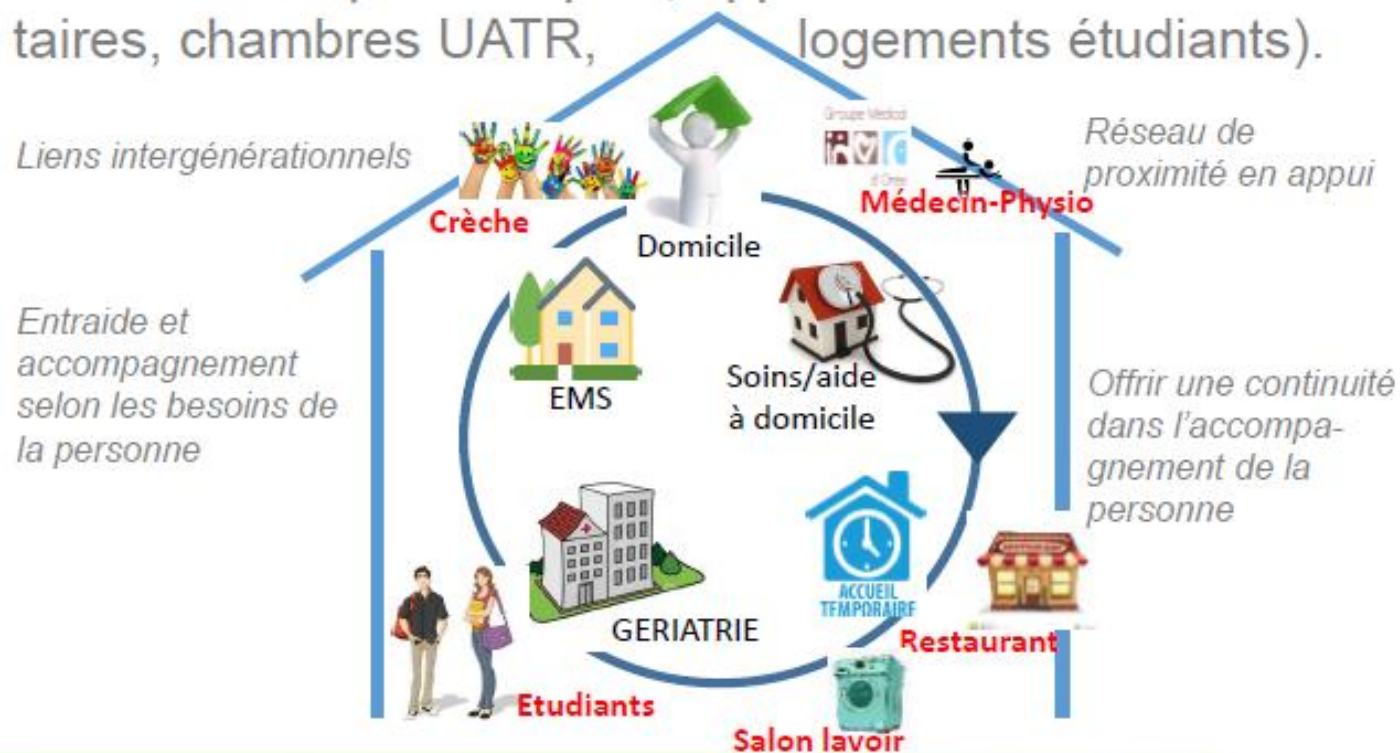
taires, chambres UATR, logements étudiants).

Liens intergénérationnels

Crèche

Domicile

Groupe Médical

Médecin-Physio

Réseau de proximité en appui

Entraide et accompagnement selon les besoins de la personne

EMS

Soins/aide à domicile

Offrir une continuité dans l'accompagnement de la personne

GERIATRIE

ACCUEIL TEMPORAIRE

Restaurant

Etudiants

Salon lavoir